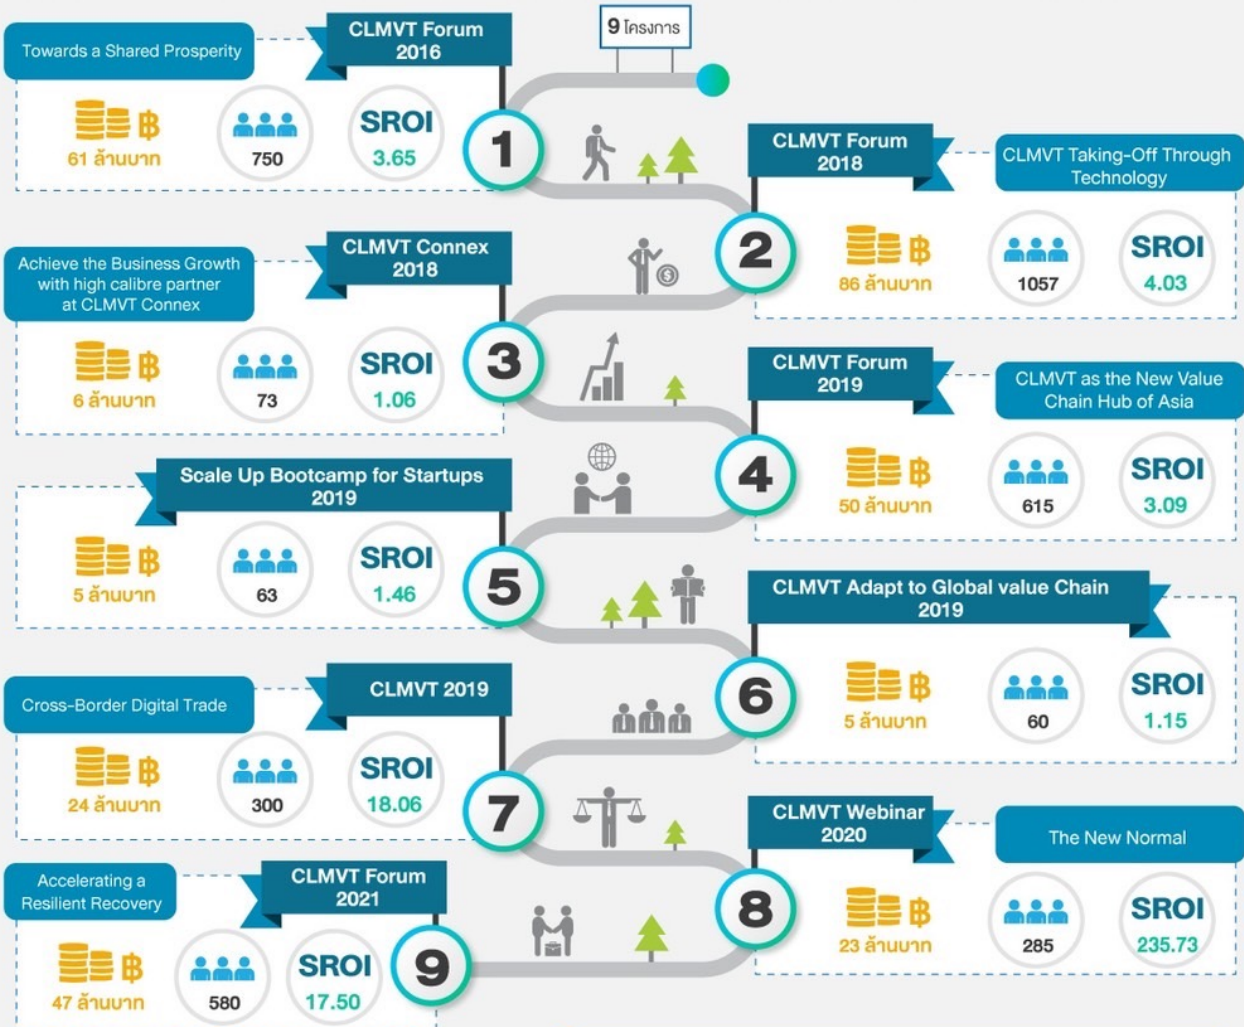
9 โครงการ

Towards a Shared Prosperity

CLMVT Forum 2016

1

61 ล้านบาท

750

SROI 3.65

CLMVT Forum 2018

CLMVT Taking-Off Through Technology

2

86 ล้านบาท

1057

SROI 4.03

Achieve the Business Growth with high calibre partner at CLMVT Connex

CLMVT Connex 2018

3

6 ล้านบาท

73

SROI 1.06

CLMVT Forum 2019

CLMVT as the New Value Chain Hub of Asia

4

50 ล้านบาท

615

SROI 3.09

Scale Up Bootcamp for Startups 2019

5

5 ล้านบาท

63

SROI 1.46

CLMVT Adapt to Global value Chain 2019

6

5 ล้านบาท

60

SROI 1.15

Cross-Border Digital Trade

CLMVT 2019

7

24 ล้านบาท

300

SROI 18.06

CLMVT Webinar 2020

The New Normal

8

23 ล้านบาท

285

SROI 235.73

Accelerating a Resilient Recovery

CLMVT Forum 2021

9

47 ล้านบาท

580

SROI 17.50